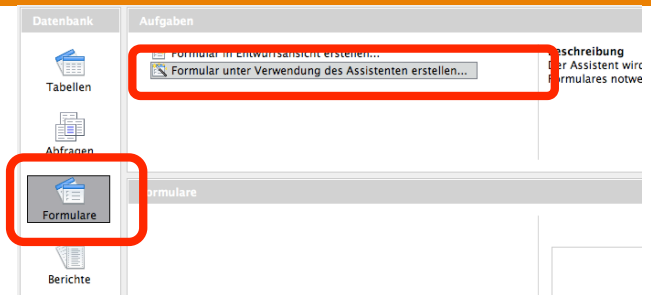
Datenbank

Tabellen

Abfragen

Formulare

Berichte

Aufgaben

Formular in Entwurfsansicht erstellen...

Formular unter Verwendung des Assistenten erstellen...

Beschreibung
Der Assistent wird
Formulares notwe

Formulare